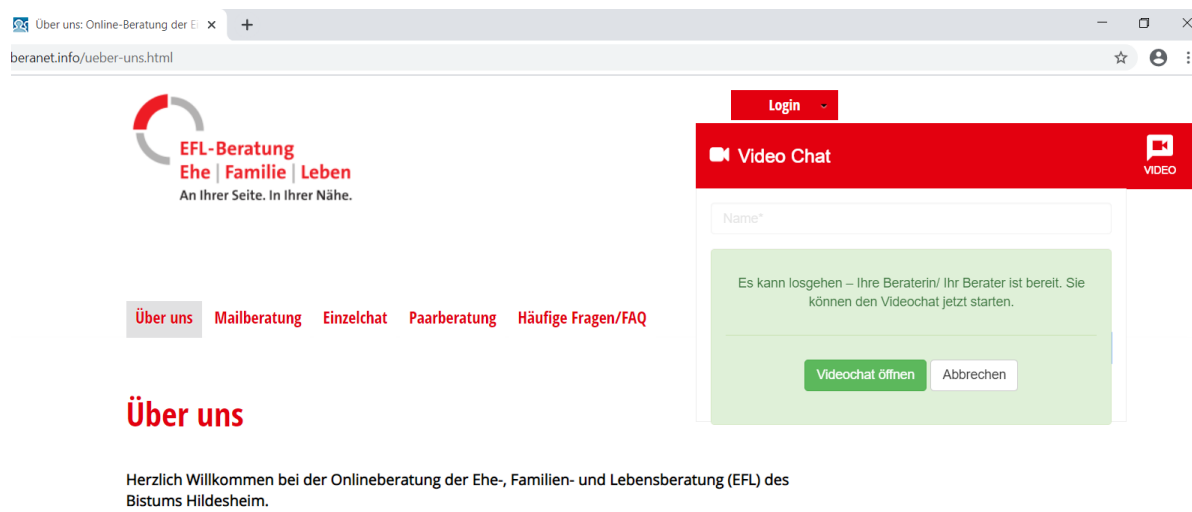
Über uns: Online-Beratung der E

beranet.info/ueber-uns.html

EFL-Beratung
Ehe | Familie | Leben
An Ihrer Seite. In Ihrer Nähe.

Login

Video Chat

VIDEO

Name*

Es kann losgehen – Ihre Beraterin/ Ihr Berater ist bereit. Sie können den Videochat jetzt starten.

Videochat öffnen
Abbrechen

Über uns
Mailberatung
Einzelchat
Paarberatung
Häufige Fragen/FAQ

Über uns

Herzlich Willkommen bei der Onlineberatung der Ehe-, Familien- und Lebensberatung (EFL) des Bistums Hildesheim.